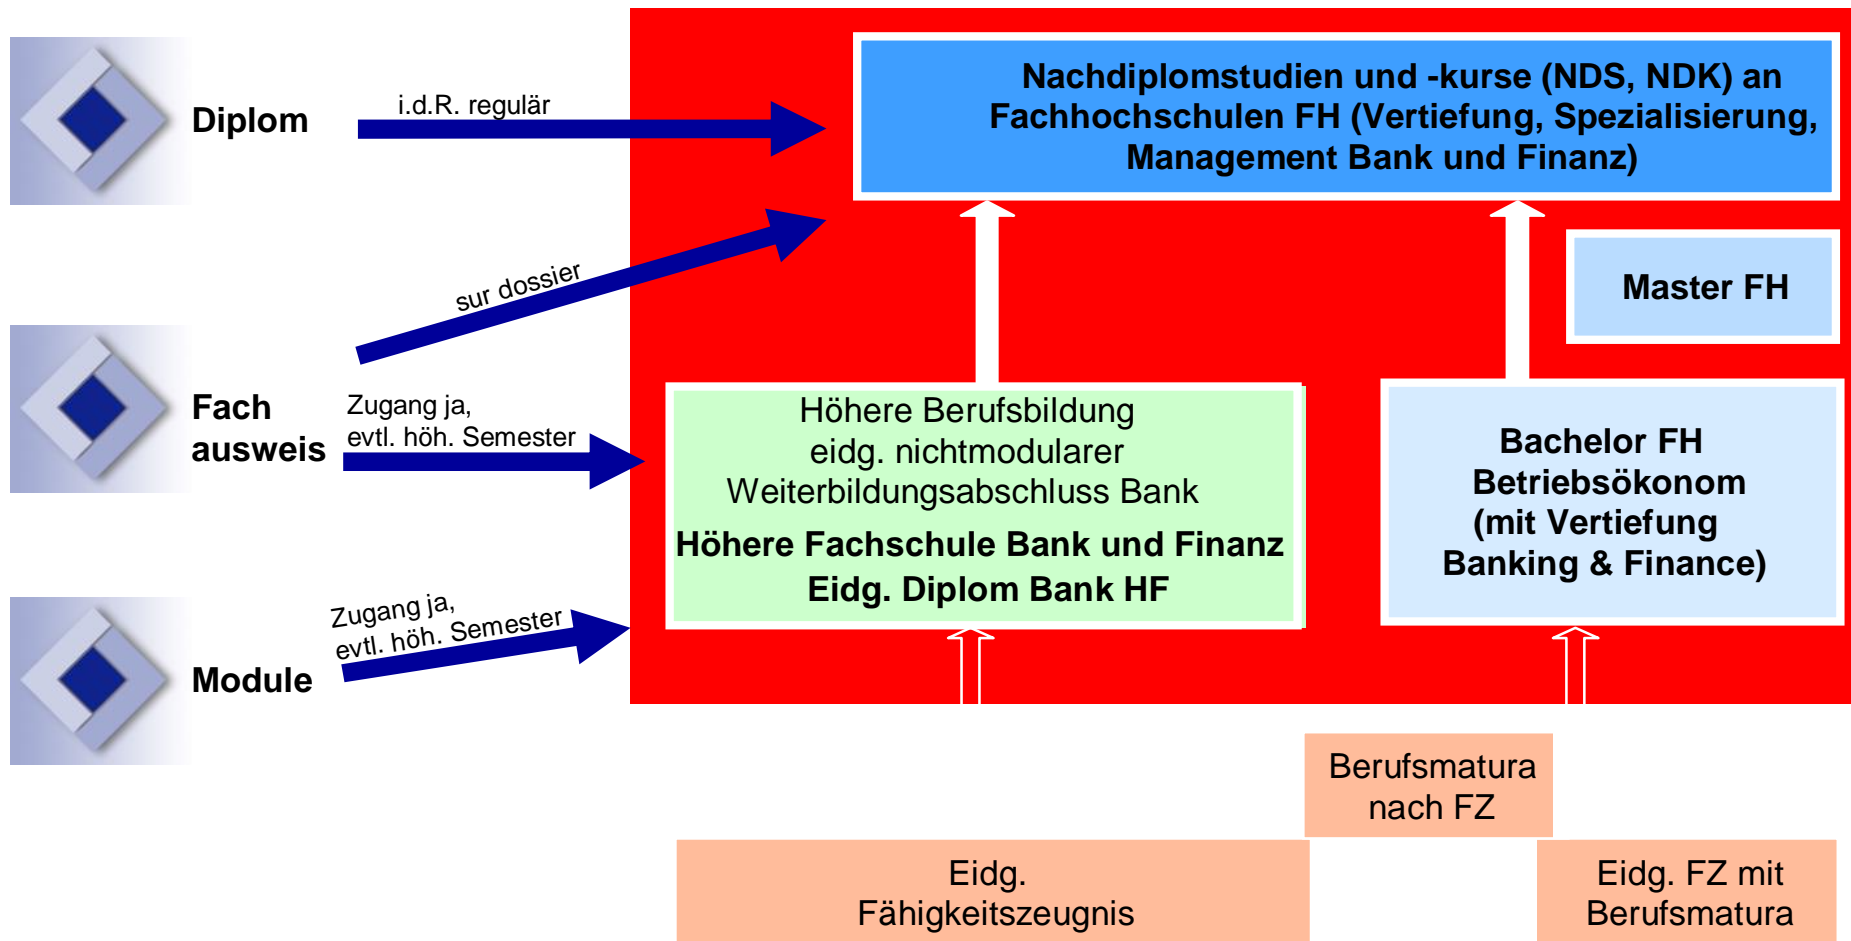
Diplom

i.d.R. regulär

Nachdiplomstudien und -kurse (NDS, NDK) an Fachhochschulen FH (Vertiefung, Spezialisierung, Management Bank und Finanz)

sur dossier

Master FH

Fach ausweis

Zugang ja, evtl. höh. Semester

Höhere Berufsbildung eidg. nichtmodularer Weiterbildungsabschluss Bank

Höhere Fachschule Bank und Finanz Eidg. Diplom Bank HF

Bachelor FH Betriebsökonom (mit Vertiefung Banking & Finance)

Zugang ja, evtl. höh. Semester

Module

Berufsmatura nach FZ

Eidg. Fähigkeitszeugnis

Eidg. FZ mit Berufsmatura